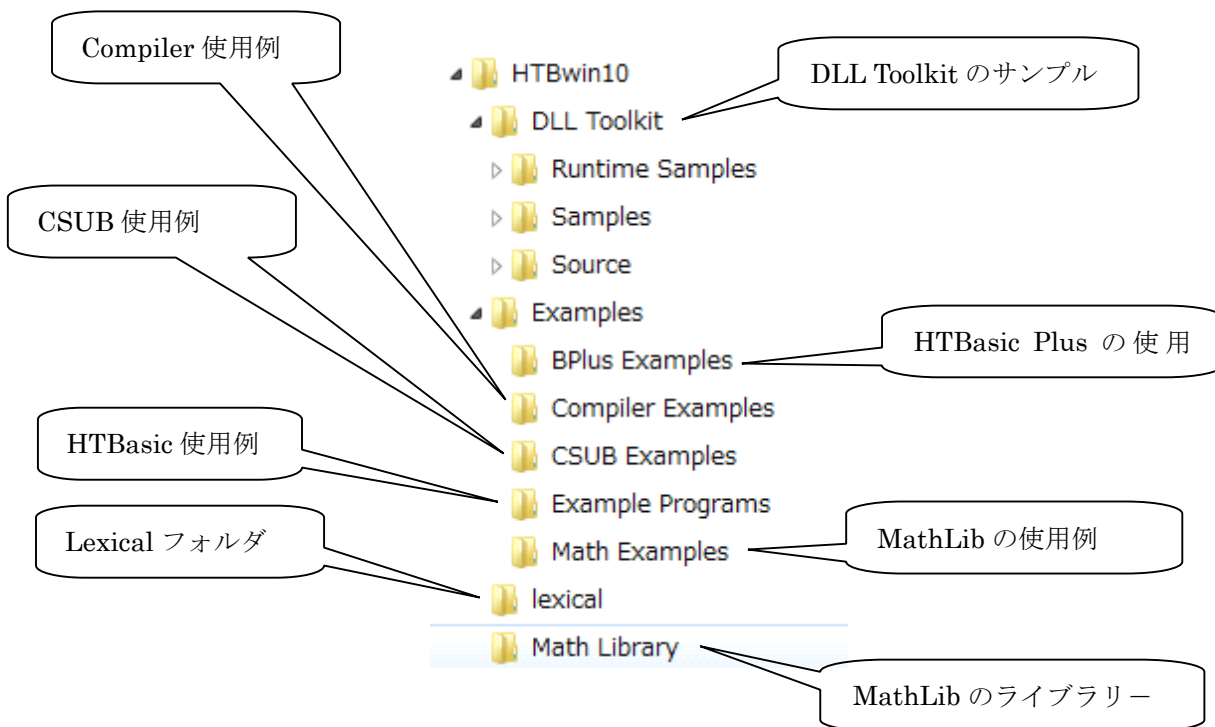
Compiler 使用例

HTBwin10

DLL Toolkit のサンプル

DLL Toolkit

Runtime Samples

CSUB 使用例

Samples

Source

Examples

HTBasic Plus の 使 用

BPlus Examples

Compiler Examples

HTBasic 使用例

CSUB Examples

Example Programs

Lexical フォルダ

MathLib の使用例

Math Examples

lexical

Math Library

MathLib のライブラリー